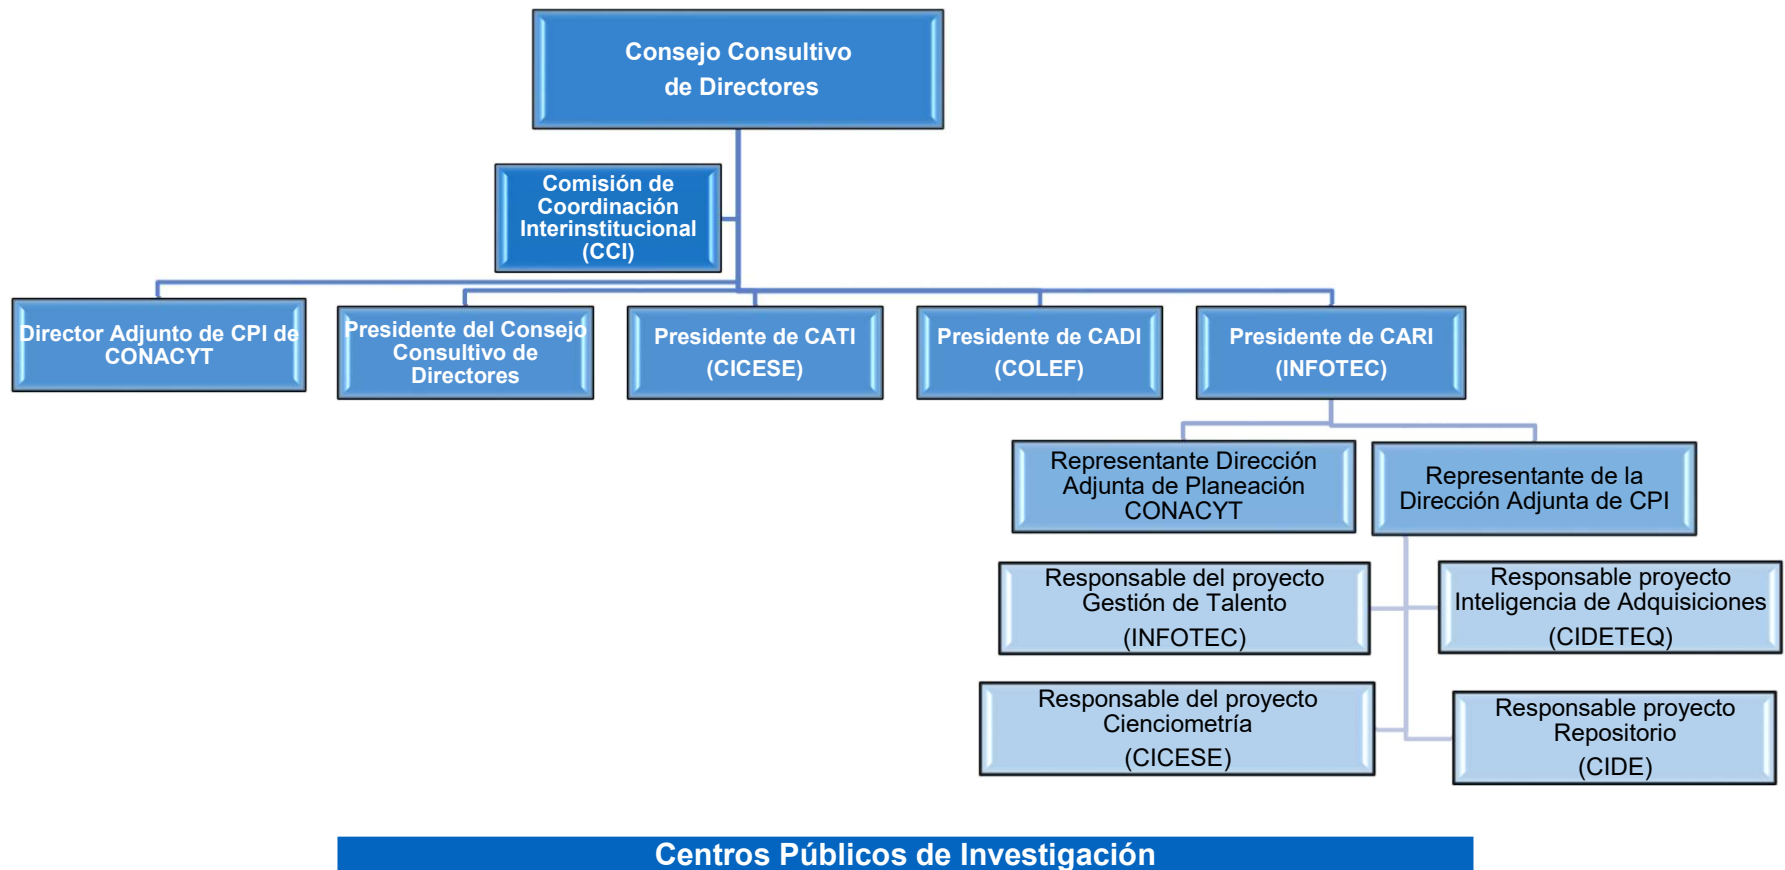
Consejo Consultivo de Directores

Comisión de Coordinación Interinstitucional (CCI)

Director Adjunto de CPI de CONACYT

Presidente del Consejo Consultivo de Directores

Presidente de CATI (CICESE)

Presidente de CADI (COLEF)

Presidente de CARI (INFOTEC)

Representante Dirección Adjunta de Planeación CONACYT

Representante de la Dirección Adjunta de CPI

Responsable del proyecto Gestión de Talento (INFOTEC)

Responsable proyecto Inteligencia de Adquisiciones (CIDETEQ)

Responsable del proyecto Cienciometría (CICESE)

Responsable proyecto Repositorio (CIDE)

Centros Públicos de Investigación